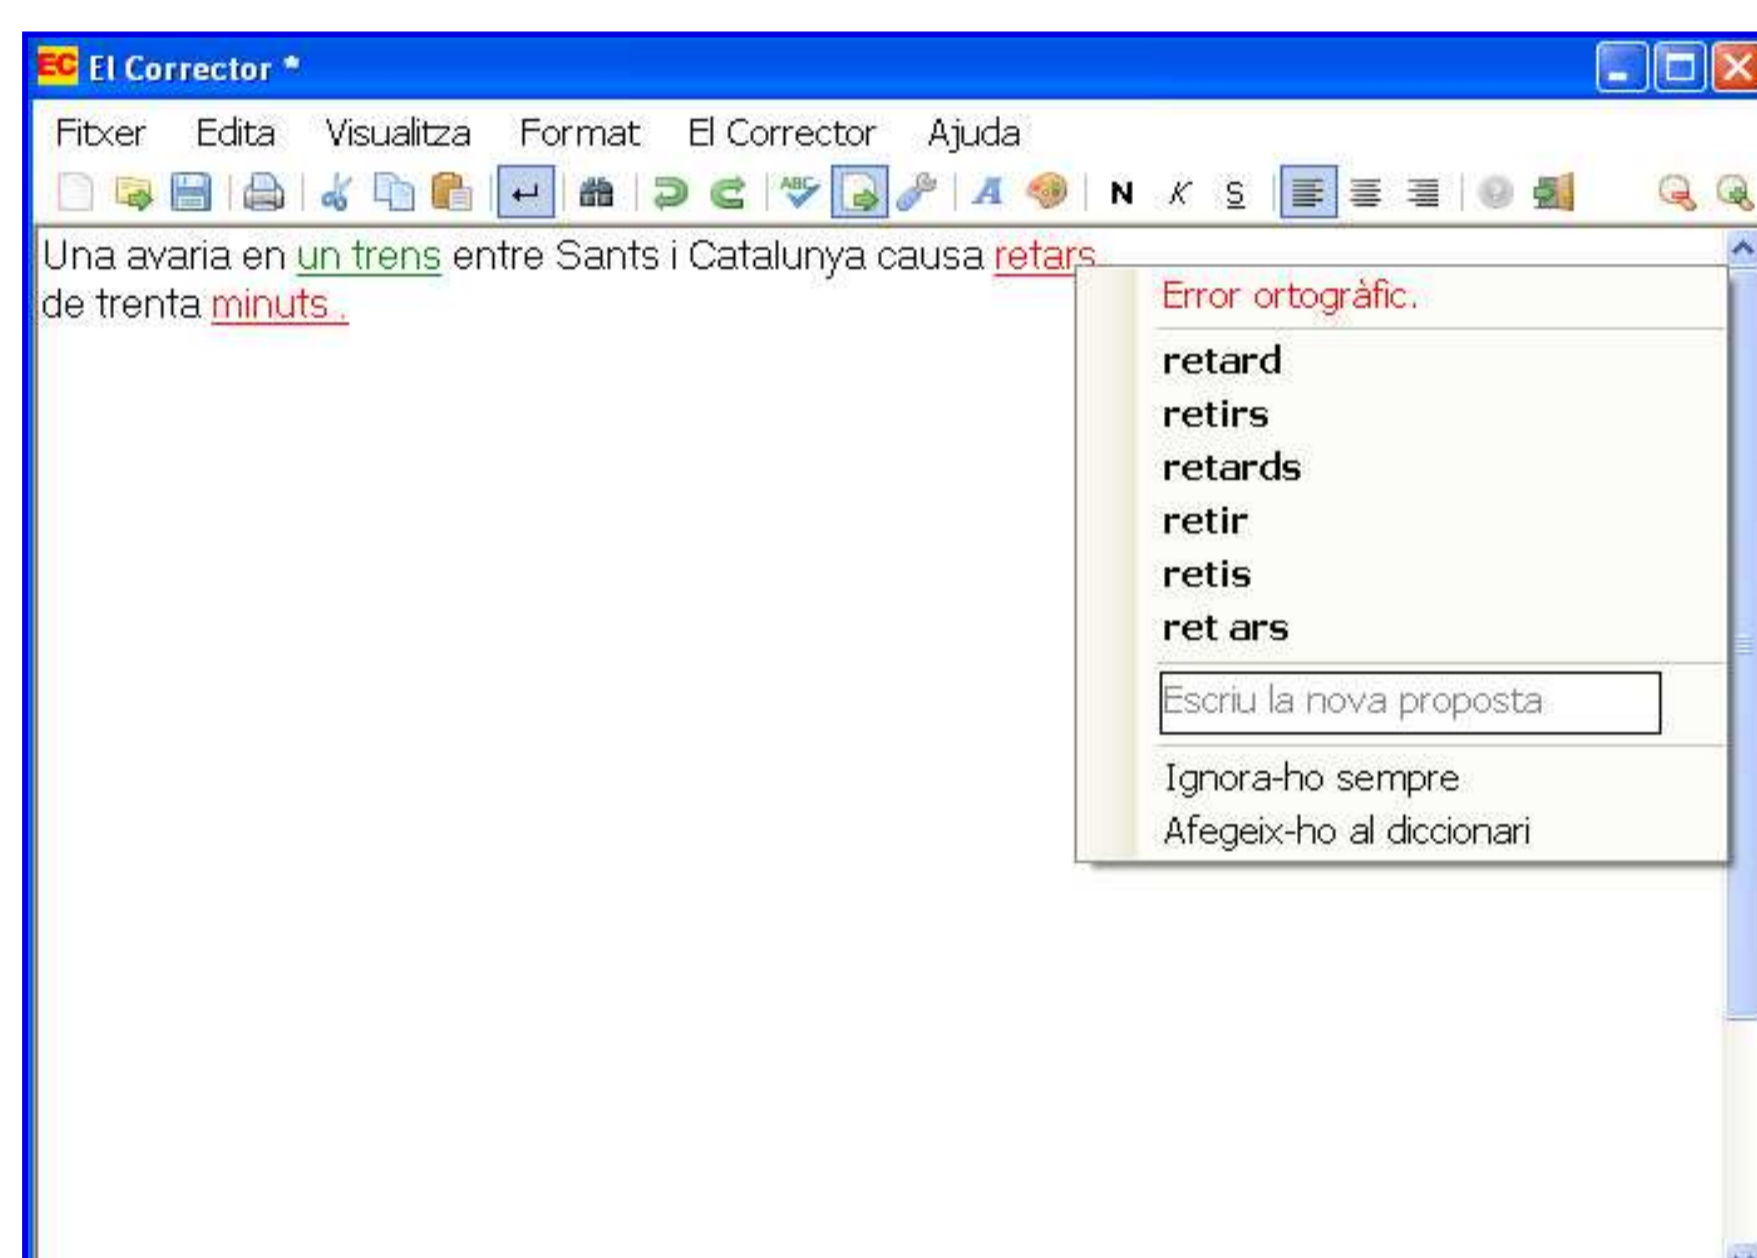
EC El Corrector *

Fitxer Edita Visualitza Format El Corrector Ajuda

N K S

Una avaria en un trens entre Sants i Catalunya causa retars de trenta minuts .

Error ortogràfic.
retard
retirs
retards
retir
retis
ret ars
Escriu la nova proposta
Ignora-ho sempre
Afegeix-ho al diccionari